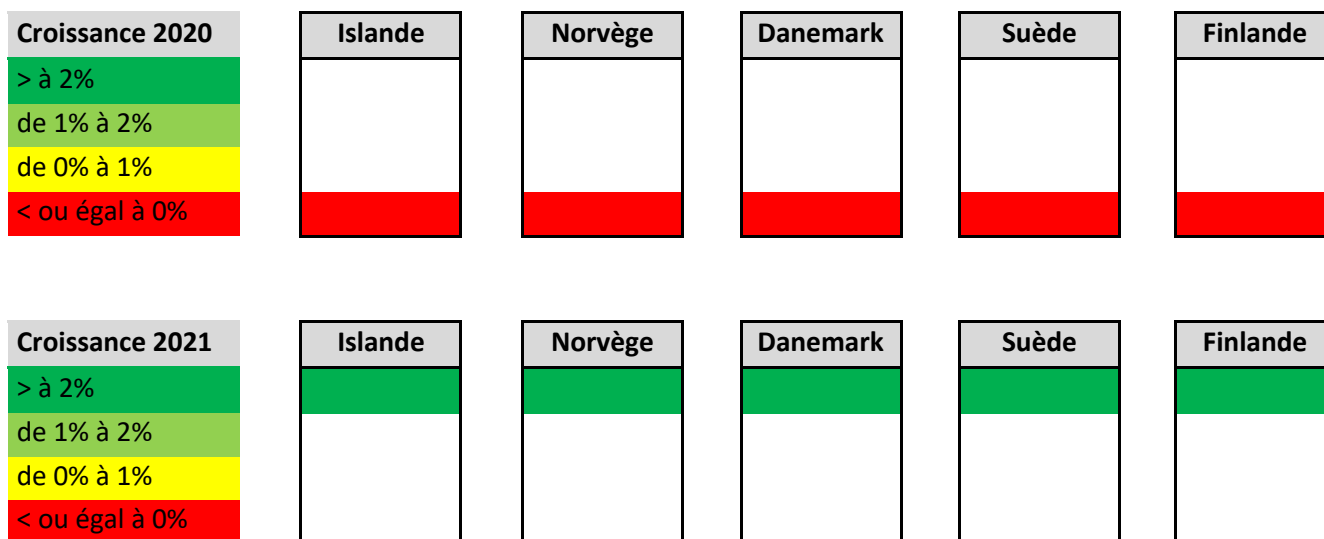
Croissance 2020
> à 2%
de 1% à 2%
de 0% à 1%
< ou égal à 0%

Islande

Norvège

Danemark

Suède

Finlande

Croissance 2021
> à 2%
de 1% à 2%
de 0% à 1%
< ou égal à 0%

Islande

Norvège

Danemark

Suède

Finlande